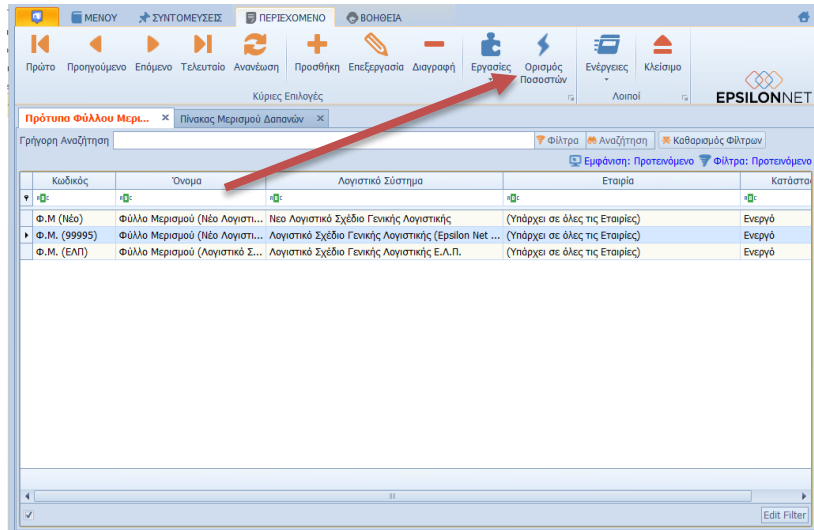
ΜΕΝΟΥ ΣΥΝΤΟΜΕΥΣΕΙΣ ΠΕΡΙΕΧΟΜΕΝΟ ΒΟΗΘΕΙΑ

Πρώτο Προηγούμενο Επόμενο Τελευταίο Ανανέωση Προσθήκη Επεξεργασία Διαγραφή Εργασίες Ορισμός Ποσοστών Ενέργειες Κλείσιμο

Κύριες Επιλογές Λοιποί

EPSILONNET

Πρότυπα Φύλλου Μερι... Πίνακας Μερισμού Δαπανών

Γρήγορη Αναζήτηση Φίλτρα Αναζήτηση Καθαρισμός Φίλτρων

Εμφάνιση: Προτεινόμενο Φίλτρα: Προτεινόμενο

| Κωδικός | Όνομα | Λογιστικό Σύστημα | Εταιρία | Κατάστα |
|---|---|---|---|---|
| Φ.Μ (Νέο) | Φύλλο Μερισμού (Νέο Λογιστι... | Νεο Λογιστικό Σχέδιο Γενικής Λογιστικής | (Υπάρχει σε όλες τις Εταιρίες) | Ενεργό |
| Φ.Μ. (99995) | Φύλλο Μερισμού (Νέο Λογιστι... | Λογιστικό Σχέδιο Γενικής Λογιστικής (Epsilon Net ... | (Υπάρχει σε όλες τις Εταιρίες) | Ενεργό |
| Φ.Μ. (ΕΛΠ) | Φύλλο Μερισμού (Λογιστικό Σ... | Λογιστικό Σχέδιο Γενικής Λογιστικής Ε.Λ.Π. | (Υπάρχει σε όλες τις Εταιρίες) | Ενεργό |

Edit Filter